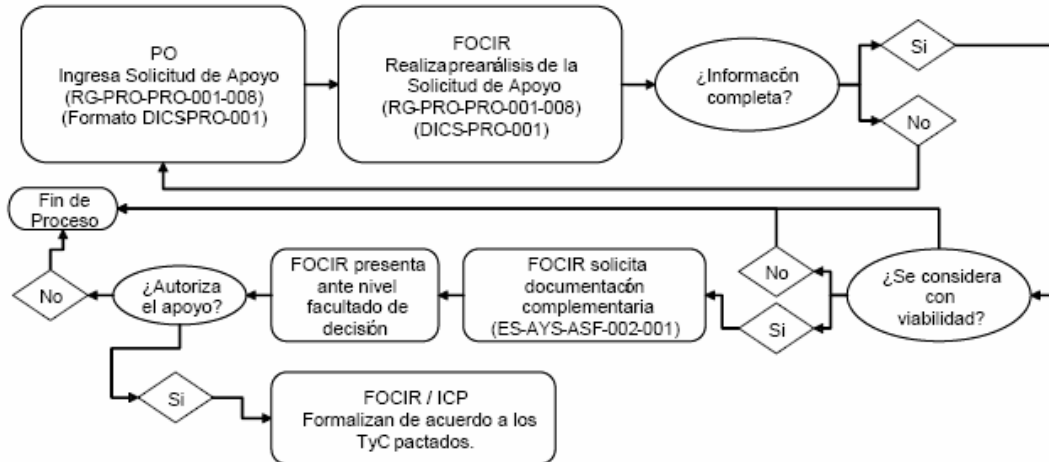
PO
Ingresa Solicitud de Apoyo
(RG-PRO-PRO-001-008)
(Formato DICSPRO-001)

FOCIR
Realiza preanálisis de la Solicitud de Apoyo
(RG-PRO-PRO-001-008)
(DICS-PRO-001)

¿Informacón completa?

Si

No

Fin de Proceso

¿Se considera con viabilidad?

No

Si

FOCIR solicita documentacón complementaria
(ES-AYS-ASF-002-001)

FOCIR presenta ante nivel facultado de decisión

¿Autoriza el apoyo?

No

Si

FOCIR / ICP
Formalizan de acuerdo a los TyC pactados.